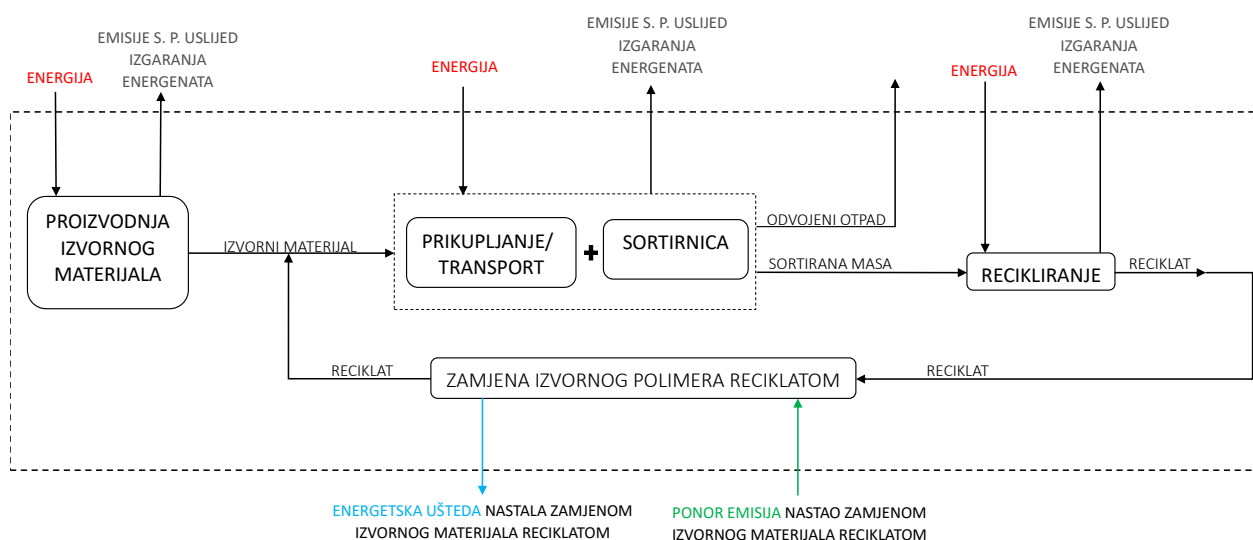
ENERGIJA

EMISIJE S. P. USLIJED IZGARANJA ENERGENATA

ENERGIJA

EMISIJE S. P. USLIJED IZGARANJA ENERGENATA

ENERGIJA

EMISIJE S. P. USLIJED IZGARANJA ENERGENATA

PROIZVODNJA IZVORNOG MATERIJALA

IZVORNI MATERIJAL

PRIKUPLJANJE/ TRANSPORT

+

SORTIRNICA

ODVOJENI OTPAD

SORTIRANA MASA

RECIKLIRANJE

RECIKLAT

RECIKLAT

ZAMJENA IZVORNOG POLIMERA RECIKLATOM

RECIKLAT

ENERGETSKA UŠTEDA NASTALA ZAMJENOM IZVORNOG MATERIJALA RECIKLATOM

PONOR EMISIJA NASTAO ZAMJENOM IZVORNOG MATERIJALA RECIKLATOM